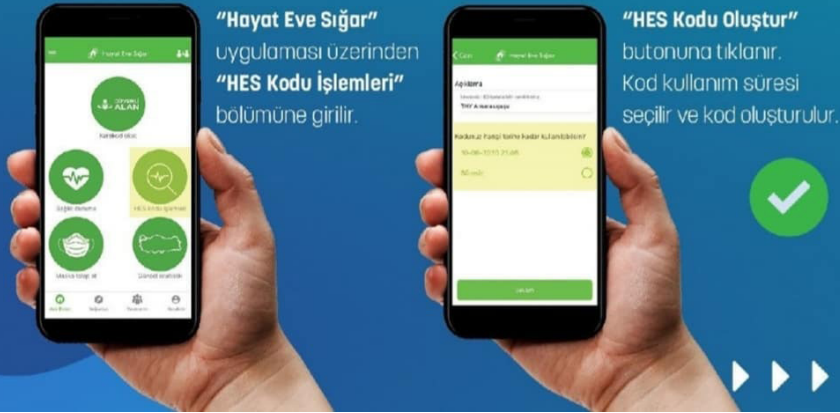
"Hayat Eve Sığar" uygulaması üzerinden "HES Kodu İşlemleri" bölümüne girilir.

Hayat Eve Sığar

GÜVENLİ ALAN

Sağlık durumu

HES Kodu İşlemleri

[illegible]

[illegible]

"HES Kodu Oluştur" butonuna tıklanır. Kod kullanım süresi seçilir ve kod oluşturulur.

Hayat Eve Sığar

Açıklama

Kodunuz hangi tarihe kadar kullanılabilsin?

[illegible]

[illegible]

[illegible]